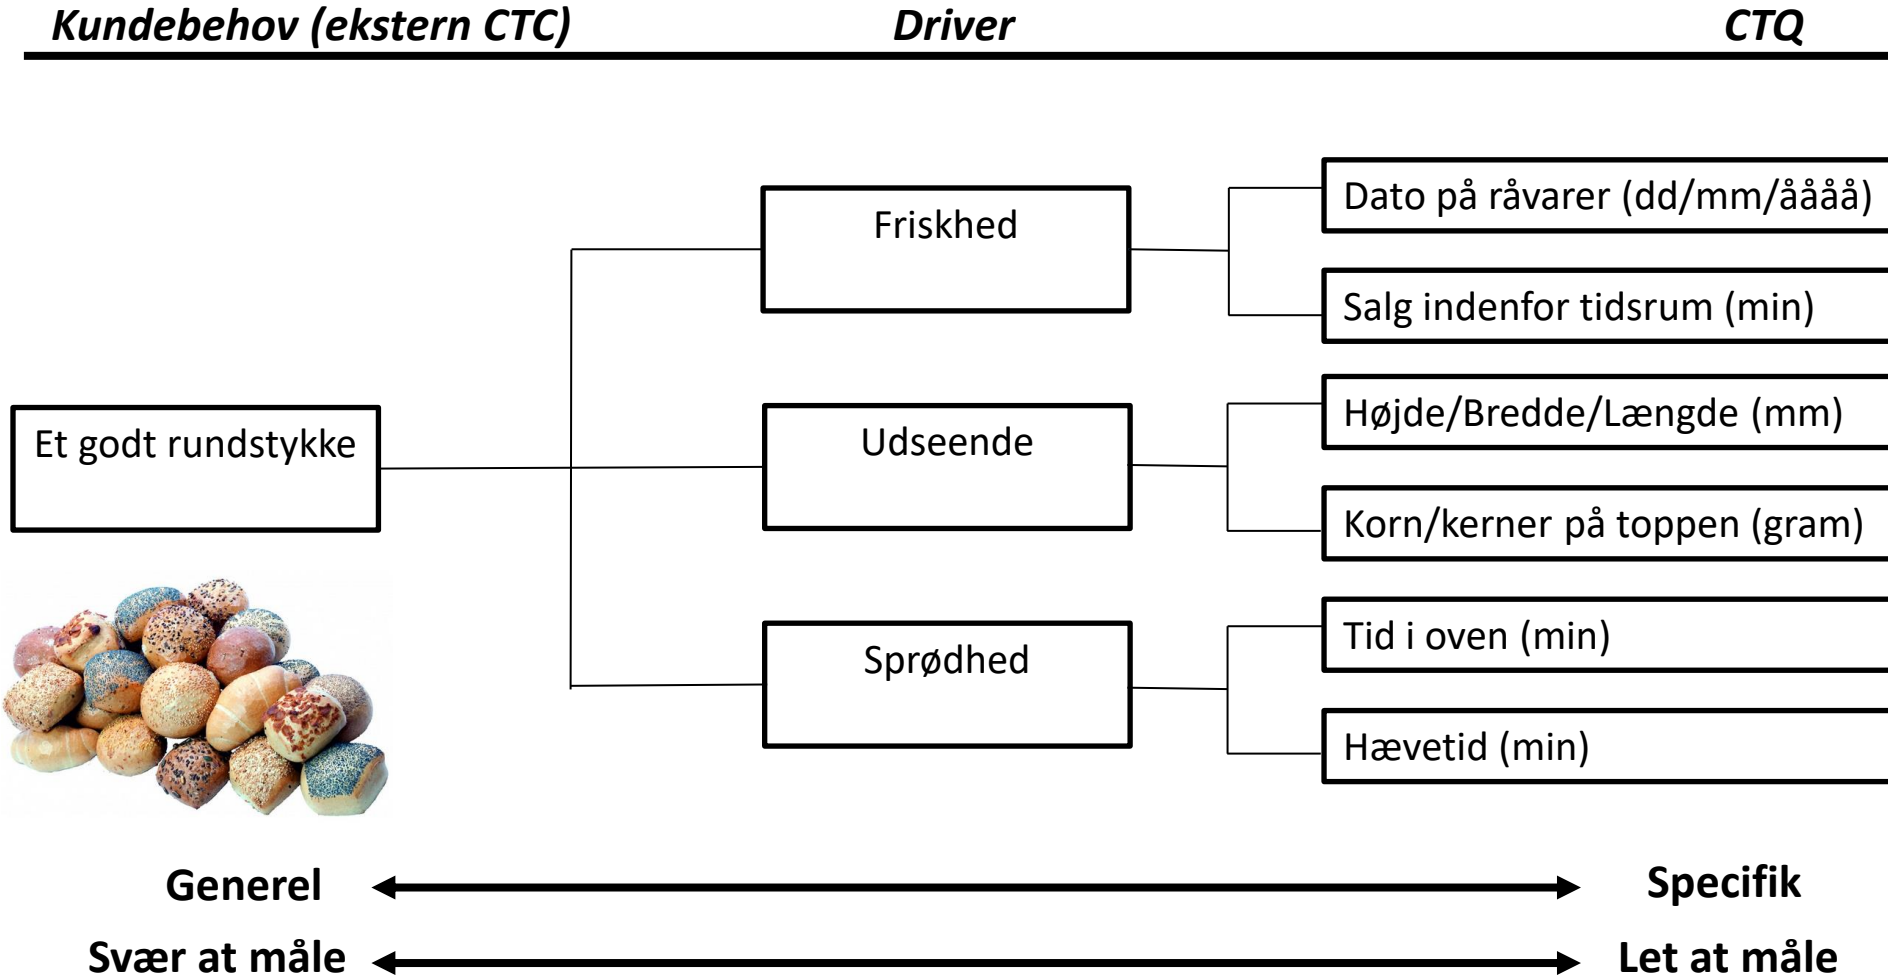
Kundebehov (ekstern CTC)
Driver
CTQ

Et godt rundstykke

Friskhed

Udseende

Sprødhed

Dato på råvarer (dd/mm/åååå)

Salg indenfor tidsrum (min)

Højde/Bredde/Længde (mm)

Korn/kerner på toppen (gram)

Tid i oven (min)

Hævetid (min)

Generel
Specifik

Svær at måle
Let at måle